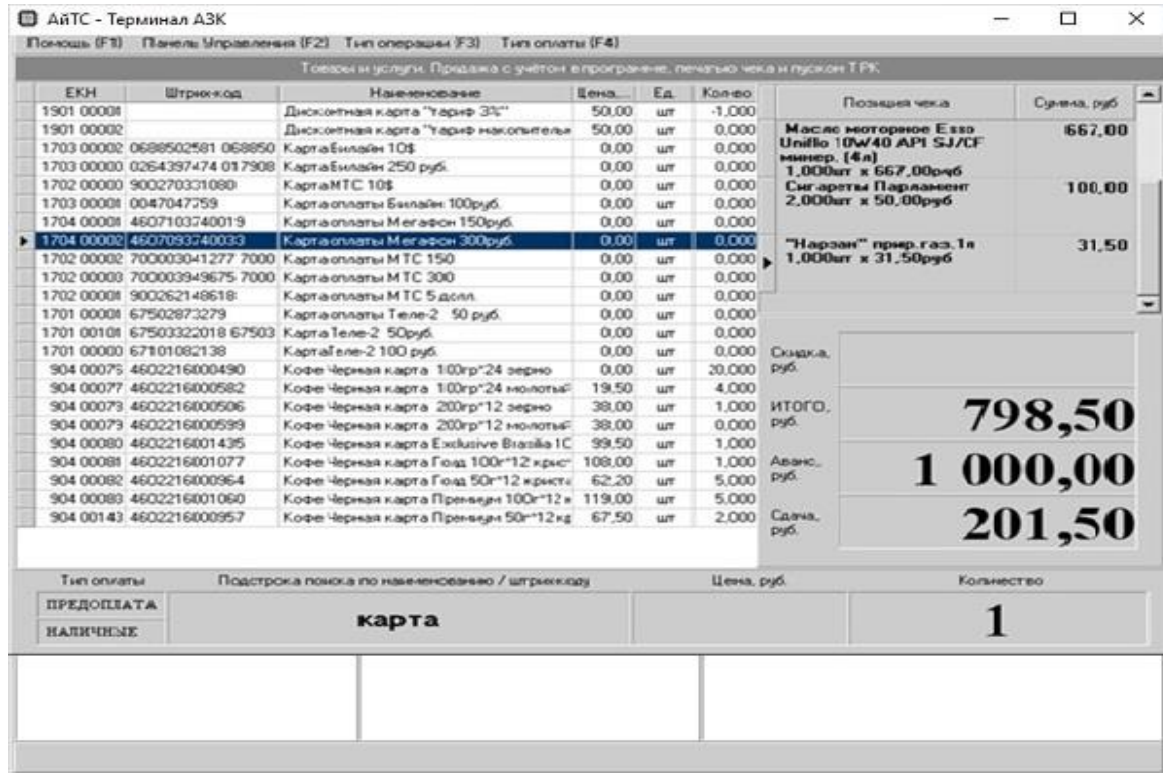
АйТС - Терминал АЗК

Помощь (F1) Панель Управления (F2) Тип операции (F3) Тип оплаты (F4)

Товары и услуги. Продажа с учётом в программе, печатью чека и пуском ТРК

| ЕКН | Штрихкод | Наименование | Цена... | Ед. | Кол-во |
|---|---|---|---|---|---|
| 1901 00001 | | Дисконтная карта "тариф 3%" | 50,00 | шт | -1,000 |
| 1901 00002 | | Дисконтная карта "тариф накопительн | 50,00 | шт | 0,000 |
| 1703 00002 | 0688502581 068850 | Карта Билайн 10$ | 0,00 | шт | 0,000 |
| 1703 00000 | 0264397474 017908 | Карта Билайн 250 руб. | 0,00 | шт | 0,000 |
| 1702 00000 | 900270331080 | Карта МТС 10$ | 0,00 | шт | 0,000 |
| 1703 00001 | 0047047759 | Карта оплаты Билайн 100руб. | 0,00 | шт | 0,000 |
| 1704 00001 | 4607103740019 | Карта оплаты Мегафон 150руб. | 0,00 | шт | 0,000 |
| 1704 00002 | 4607093740033 | Карта оплаты Мегафон 300руб. | 0,00 | шт | 0,000 |
| 1702 00002 | 700003041277 7000 | Карта оплаты МТС 150 | 0,00 | шт | 0,000 |
| 1702 00003 | 700003949675 7000 | Карта оплаты МТС 300 | 0,00 | шт | 0,000 |
| 1702 00001 | 900262148618 | Карта оплаты МТС 5 долл. | 0,00 | шт | 0,000 |
| 1701 00001 | 67502873279 | Карта оплаты Теле-2 50 руб. | 0,00 | шт | 0,000 |
| 1701 00101 | 67503322018 67503 | Карта Теле-2 50руб. | 0,00 | шт | 0,000 |
| 1701 00000 | 67101082138 | Карта Теле-2 100 руб. | 0,00 | шт | 0,000 |
| 904 00075 | 4602216000490 | Кофе Черная карта 100гр*24 зерно | 0,00 | шт | 20,000 |
| 904 00077 | 4602216000582 | Кофе Черная карта 100гр*24 молотый | 19,50 | шт | 4,000 |
| 904 00073 | 4602216000506 | Кофе Черная карта 200гр*12 зерно | 38,00 | шт | 1,000 |
| 904 00079 | 4602216000599 | Кофе Черная карта 200гр*12 молотый | 38,00 | шт | 0,000 |
| 904 00080 | 4602216001435 | Кофе Черная карта Exclusive Brasilia 1C | 99,50 | шт | 1,000 |
| 904 00081 | 4602216001077 | Кофе Черная карта Голд 100г*12 крист | 108,00 | шт | 1,000 |
| 904 00082 | 4602216000964 | Кофе Черная карта Голд 50г*12 крист | 62,20 | шт | 5,000 |
| 904 00083 | 4602216001060 | Кофе Черная карта Премиум 100г*12 | 119,00 | шт | 5,000 |
| 904 00143 | 4602216000957 | Кофе Черная карта Премиум 50г*12 кг | 67,50 | шт | 2,000 |

| Позиция чека | Сумма, руб |
|---|---|
| Масло моторное Esso Uniflo 10W40 API SJ/CF минер. (4л) 1,000шт x 667,00руб | 667,00 |
| Сигареты Парламент 2,000шт x 50,00руб | 100,00 |
| "Нарзан" прир.газ.1л 1,000шт x 31,50руб | 31,50 |

Скидка, руб.

ИТОГО, руб. 798,50

Аванс, руб. 1 000,00

Сдача, руб. 201,50

Тип оплаты
ПРЕДОПЛАТА
НАЛИЧНЫЕ

Подстрока поиска по наименованию / штрихкоду
карта

Цена, руб.

Количество
1